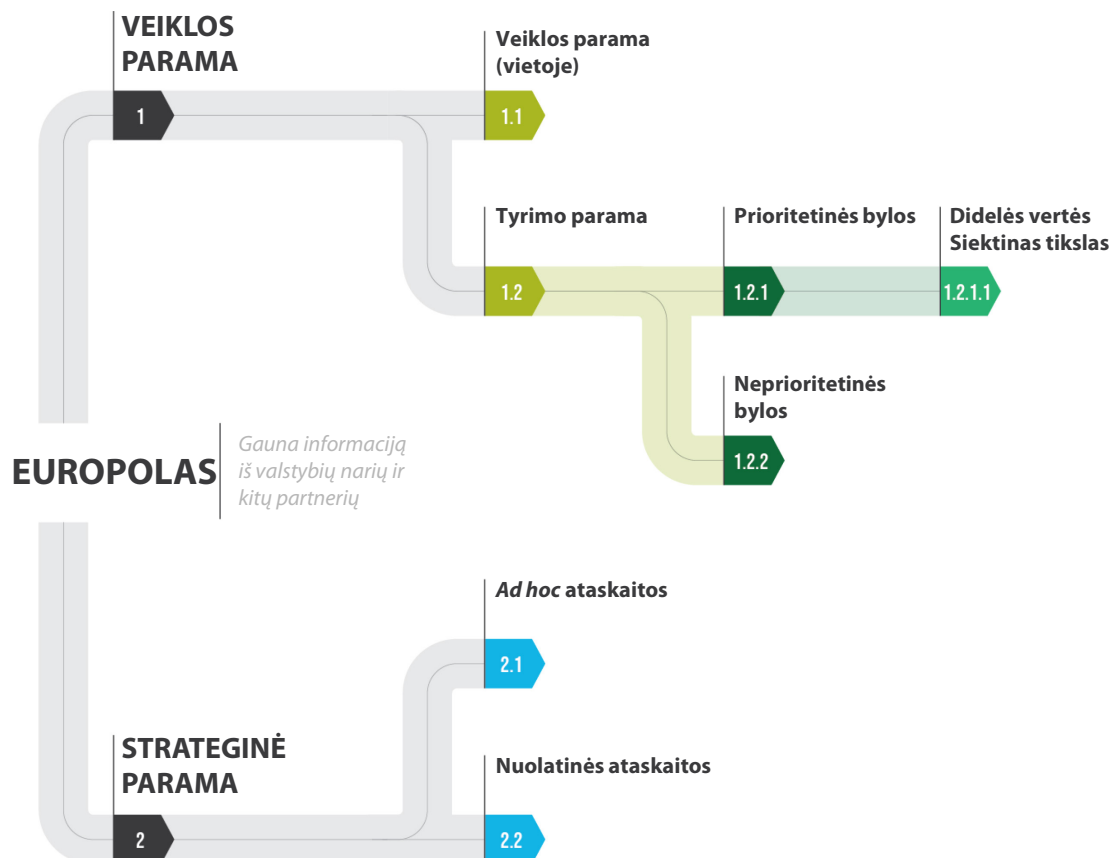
VEIKLOS PARAMA

1

Veiklos parama (vietoje)

1.1

Tyrimo parama

1.2

Prioritetinės bylos

1.2.1

Didelės vertės Siektinas tikslas

1.2.1.1

Neprioritetinės bylos

1.2.2

EUROPOLAS

Gauna informaciją iš valstybių narių ir kitų partnerių

*Ad hoc* ataskaitos

2.1

STRATEGINĖ PARAMA

2

Nuolatinės ataskaitos

2.2